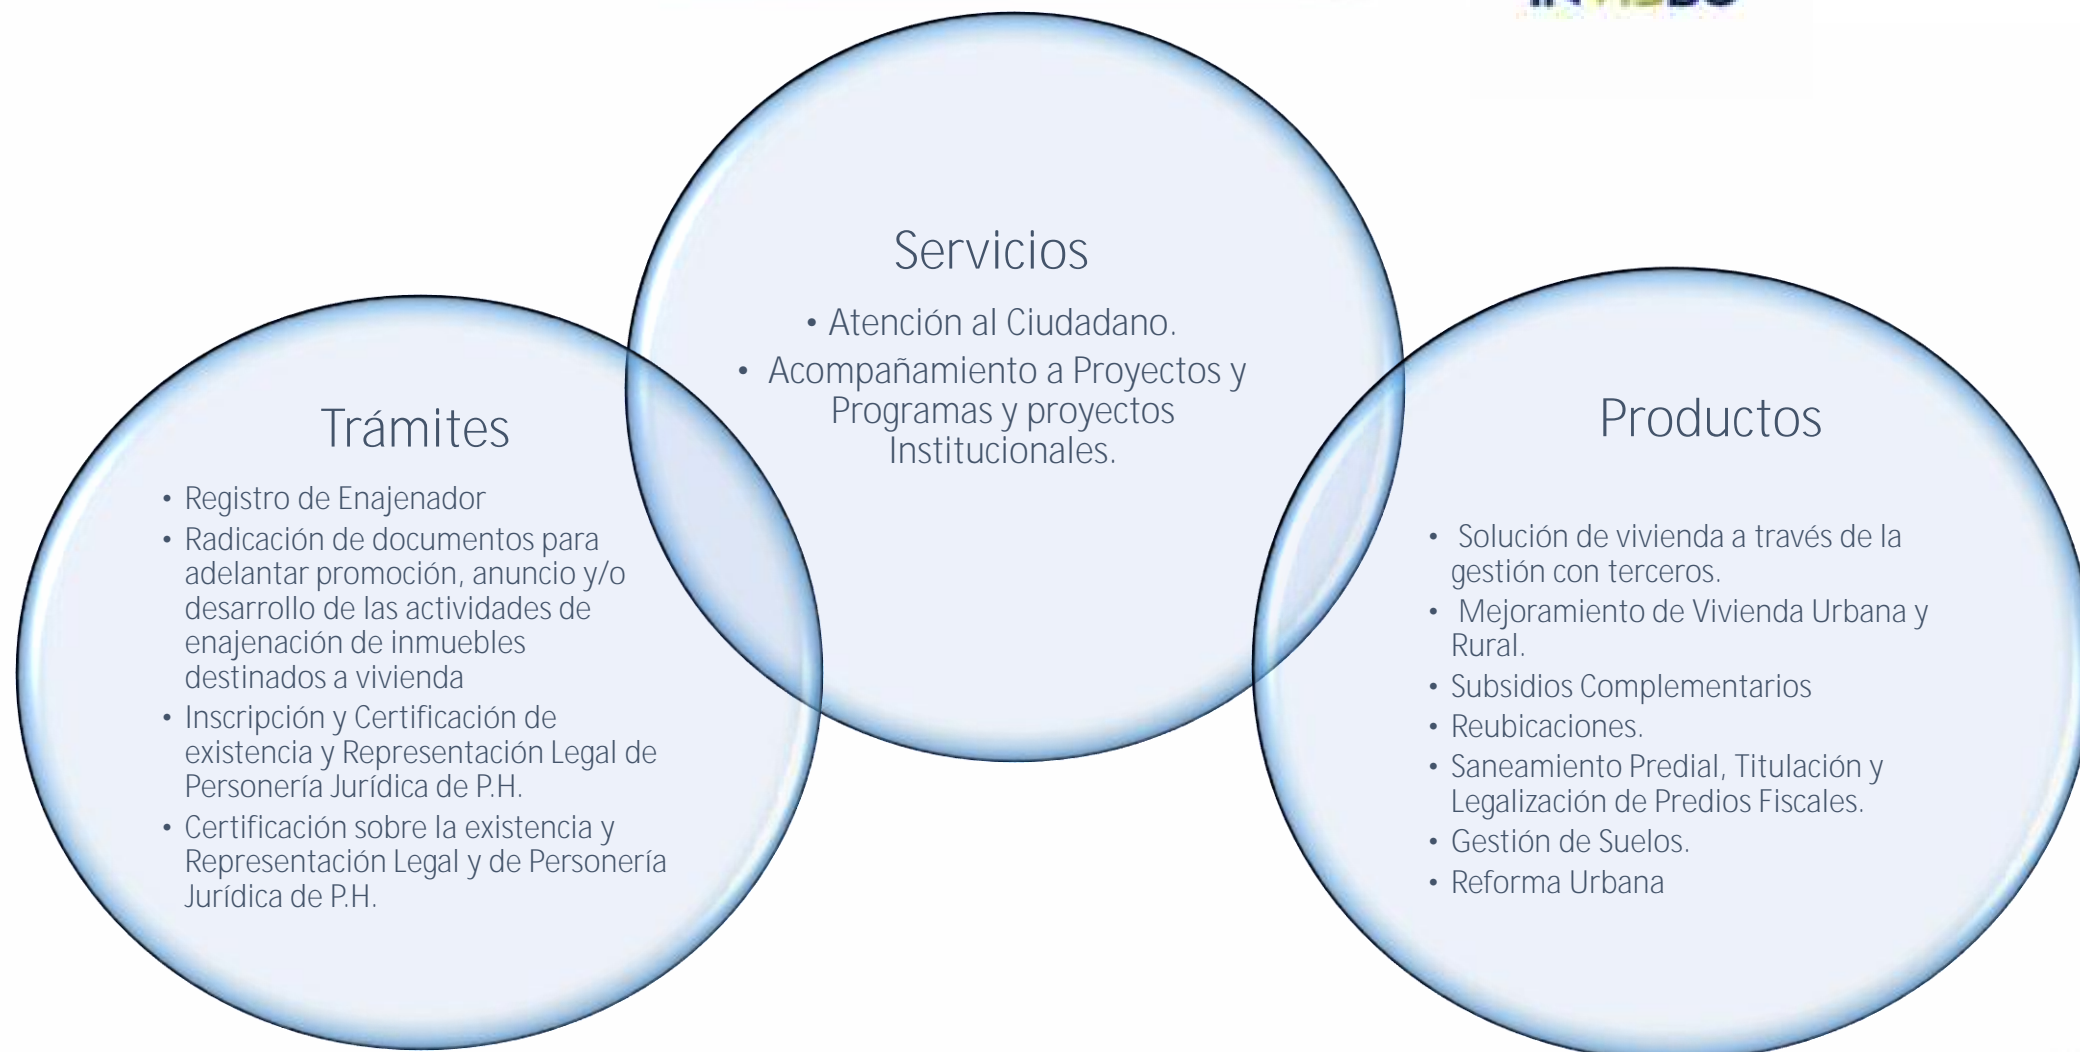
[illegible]

Servicios

• Atención al Ciudadano.
• Acompañamiento a Proyectos y Programas y proyectos Institucionales.

Trámites

• Registro de Enajenador
• Radicación de documentos para adelantar promoción, anuncio y/o desarrollo de las actividades de enajenación de inmuebles destinados a vivienda
• Inscripción y Certificación de existencia y Representación Legal de Personería Jurídica de P.H.
• Certificación sobre la existencia y Representación Legal y de Personería Jurídica de P.H.

Productos

• Solución de vivienda a través de la gestión con terceros.
• Mejoramiento de Vivienda Urbana y Rural.
• Subsidios Complementarios
• Reubicaciones.
• Saneamiento Predial, Titulación y Legalización de Predios Fiscales.
• Gestión de Suelos.
• Reforma Urbana